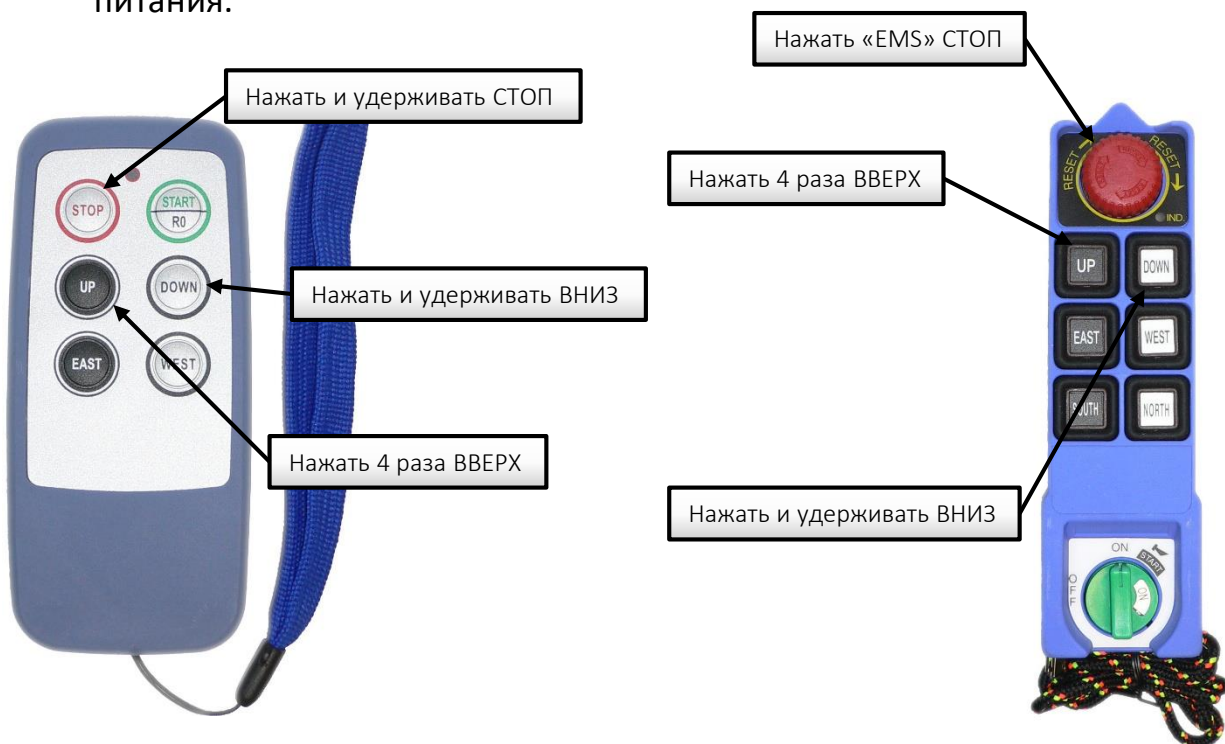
питания.

Нажать и удерживать СТОП

STOP

START
R0

UP

DOWN

Нажать и удерживать ВНИЗ

EAST

WEST

Нажать 4 раза ВВЕРХ

Нажать «EMS» СТОП

RESET

RESET

Нажать 4 раза ВВЕРХ

IND.

UP

DOWN

EAST

WEST

SOUTH

NORTH

Нажать и удерживать ВНИЗ

ON

START

OFF

ON